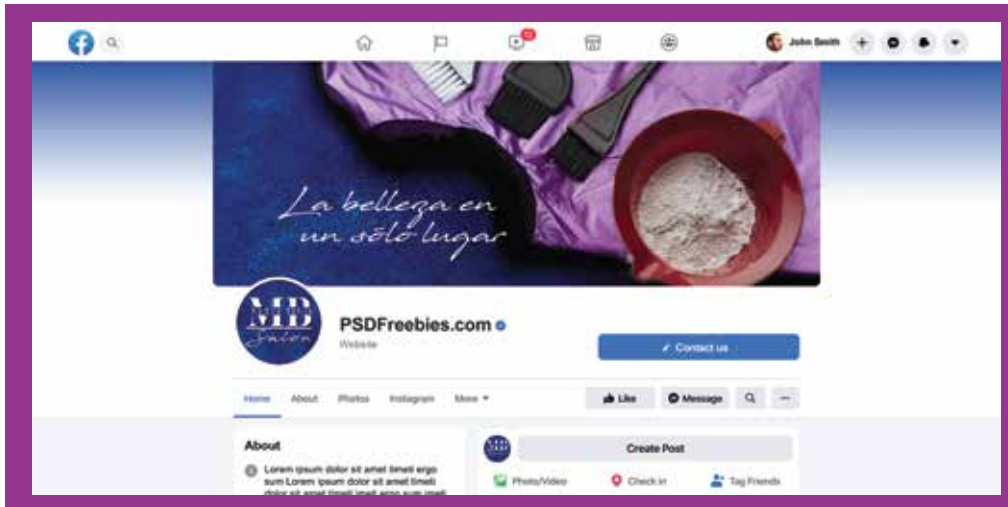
John Smith

La belleza en un sólo lugar

MB Salon

PSDFreebies.com
Website

Contact us

Home About Photos Instagram More

Like Message

About

Lorem ipsum dolor sit amet limeti ergo sum Lorem ipsum dolor sit amet limeti dolor sit amet limeti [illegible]

Create Post

Photo/Video Check in Tag Friends